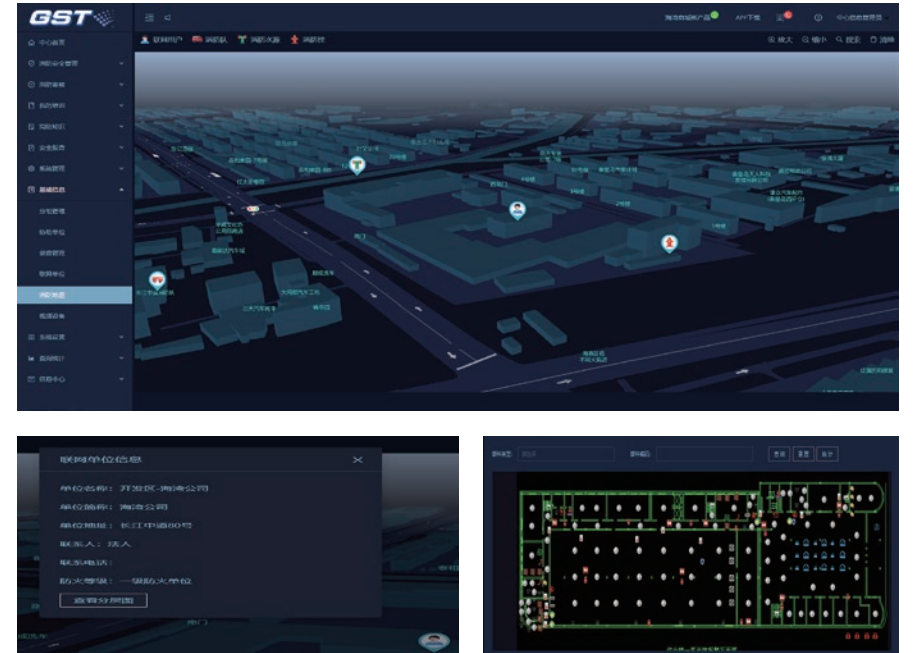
GST

中心首页
消防安全管理
消防设备
消防资料
消防知识
安全检查
系统管理
基础信息
分区管理
联动单位
设备管理
联网单位
消防地图
视频设备
系统设置
数据统计
帮助中心

联网用户　消防队　消防水源　消防栓

放大　缩小　搜索　清除

联网单位信息

单位名称：开发区-海湾公司
单位简称：海湾公司
单位地址：长江中路80号
联系人：法人
联系电话：
防火等级：一级防火单位

查看分层图

查询　重置　统计